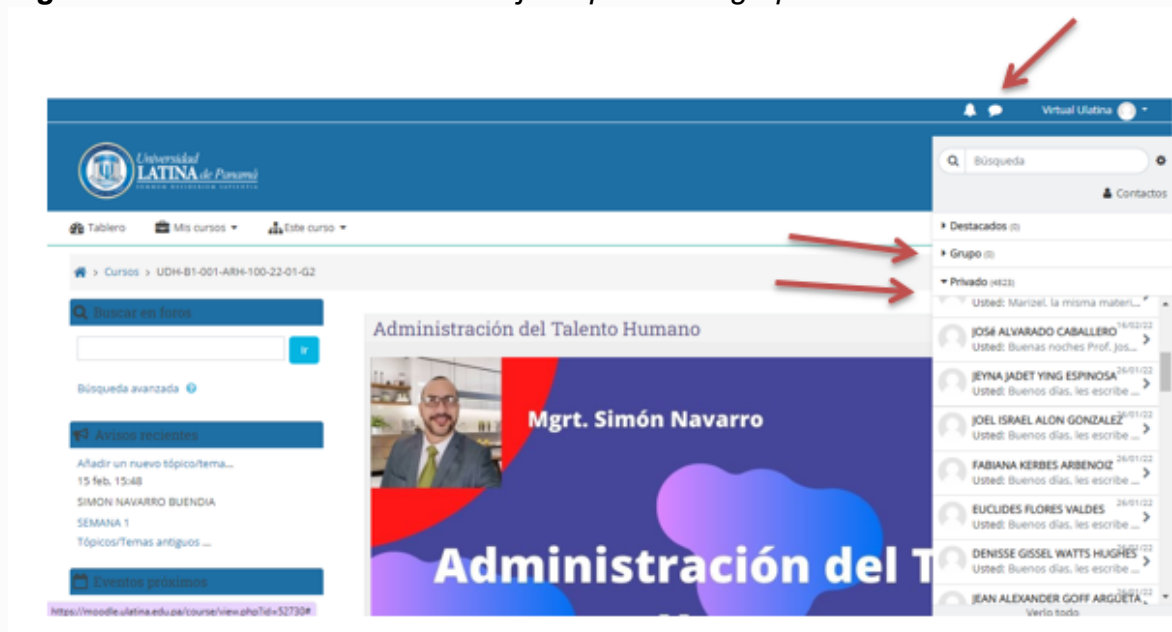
Virtual Ulatina

Universidad LATINA de Panamá

Búsqueda

Contactos

Tablero Mis cursos Este curso

Cursos > UDH-B1-001-ARH-100-22-01-G2

Destacados (0)

Grupo (0)

Privado (4823)

Usted: Marizel, la misma materi...

JOSé ALVARADO CABALLERO 16/02/22
Usted: Buenas noches Prof. Jos...

JEYNA JADET YING ESPINOSA 26/01/22
Usted: Buenos días, les escribe ...

JOEL ISRAEL ALON GONZALEZ 26/01/22
Usted: Buenos días, les escribe ...

FABIANA KERBES ARBENOIZ 26/01/22
Usted: Buenos días, les escribe ...

EUCLIDES FLORES VALDES 26/01/22
Usted: Buenos días, les escribe ...

DENISSE GISSEL WATTS HUGHES 26/01/22
Usted: Buenos días, les escribe ...

JEAN ALEXANDER GOFF ARGÜETA

Ver todo

Buscar en foros

Ir

Búsqueda avanzada

Avisos recientes

Añadir un nuevo tópico/tema...
15 feb, 15:48
SIMON NAVARRO BUENDIA
SEMANA 1
Tópicos/Temas antiguos ...

Eventos próximos

https://moodle.ulatina.edu.pa/course/view.php?id=52730#

Administración del Talento Humano

Mgrt. Simón Navarro

Administración del T